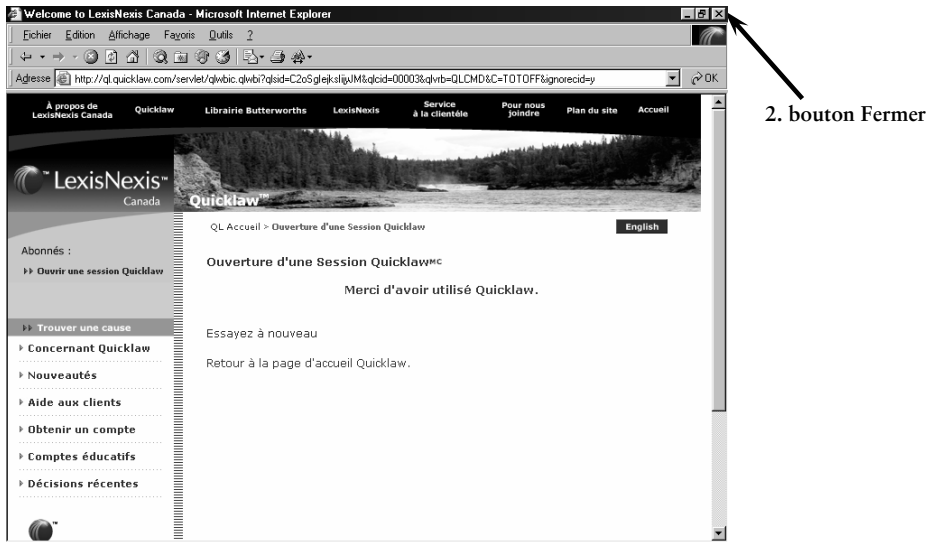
Welcome to LexisNexis Canada - Microsoft Internet Explorer

Fichier Edition Affichage Favoris Outils ?

Adresse http://ql.quicklaw.com/servlet/qlwbic.qlwbi?qlsid=C2oSglejksliijJM&qlcid=00003&qlvrb=QLCMD&C=TOTOFF&ignorecid=y

OK

2. bouton Fermer

À propos de LexisNexis Canada Quicklaw Librairie Butterworths LexisNexis Service à la clientèle Pour nous joindre Plan du site Accueil

LexisNexis Canada

Quicklaw™

QL Accueil > Ouverture d'une Session Quicklaw

English

Abonnés :

Ouvrir une session Quicklaw

Ouverture d'une Session Quicklaw$^{MC}$

Merci d'avoir utilisé Quicklaw.

Trouver une cause

Concernant Quicklaw

Nouveautés

Aide aux clients

Obtenir un compte

Comptes éducatifs

Décisions récentes

Essayez à nouveau

Retour à la page d'accueil Quicklaw.